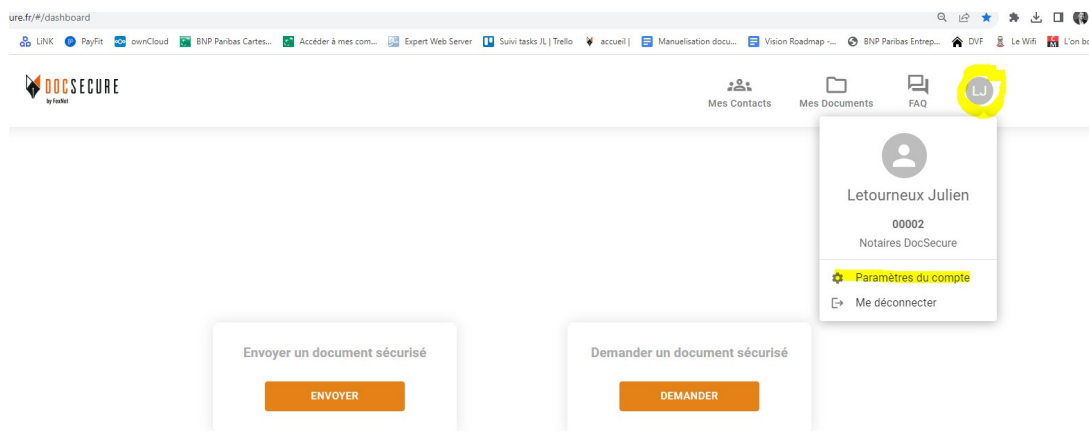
ure.fr/#/dashboard

LiNK PayFit ownCloud BNP Paribas Cartes... Accéder à mes com... Expert Web Server Suivi tasks JL | Trello accueil | Manuelisation docu... Vision Roadmap -... BNP Paribas Entrep... DVF Le Wifi L'on bo

DOCSECURE by FoxNot

Mes Contacts Mes Documents FAQ LJ

Letourneux Julien
00002
Notaires DocSecure

Paramètres du compte
Me déconnecter

Envoyer un document sécurisé
ENVOYER

Demander un document sécurisé
DEMANDER